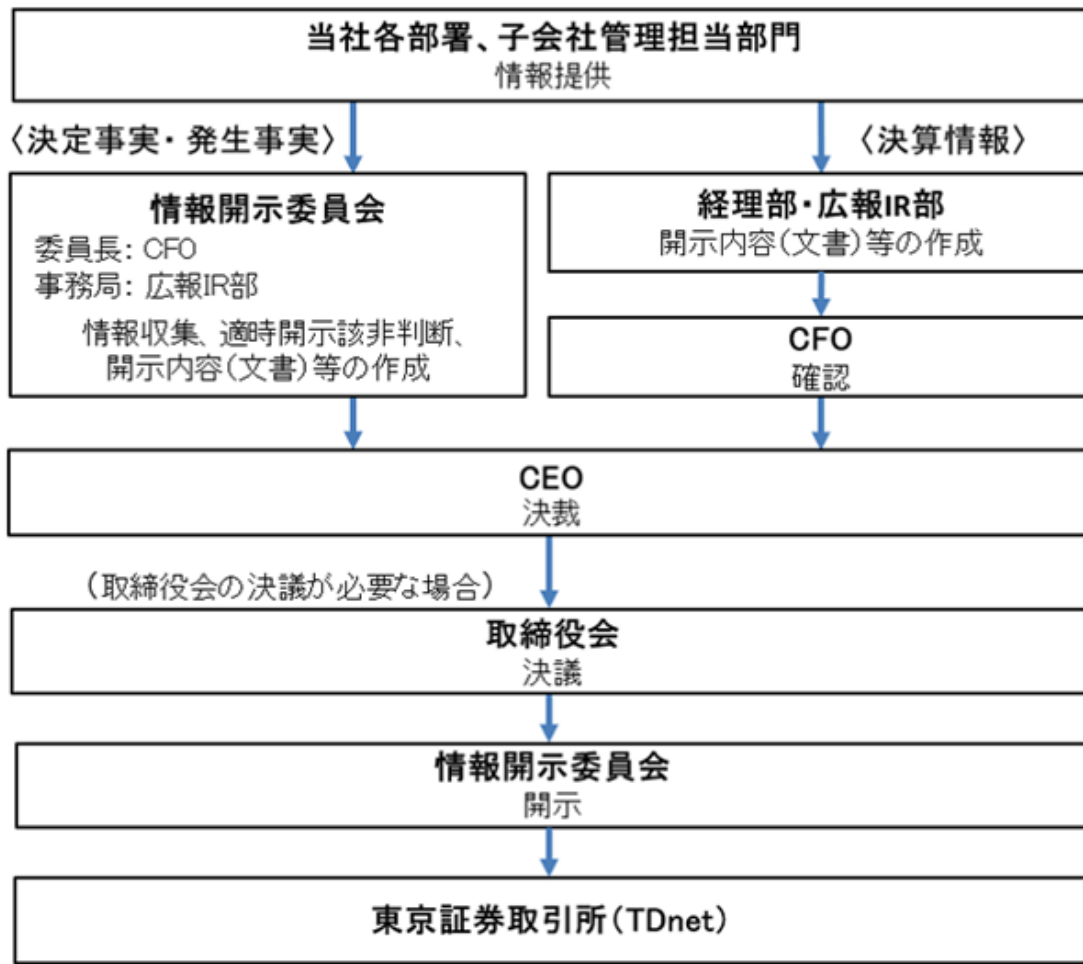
当社各部署、子会社管理担当部門
情報提供

〈決定事実・発生事実〉

〈決算情報〉

情報開示委員会
委員長: CFO
事務局: 広報IR部
情報収集、適時開示該非判断、開示内容(文書)等の作成

経理部・広報IR部
開示内容(文書)等の作成

CFO
確認

CEO
決裁

(取締役会の決議が必要な場合)

取締役会
決議

情報開示委員会
開示

東京証券取引所(TDnet)